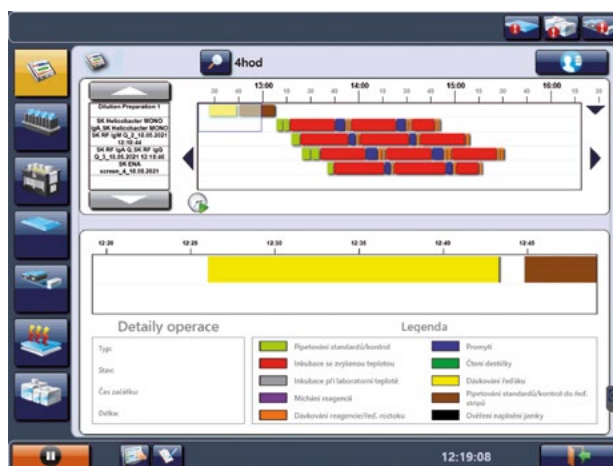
4hod

13:00 14:00 15:00 16:00
30 45 15 30 45 15 30 45 15 30 45 15 30

Dilution Preparation 1

SK Helicobacter MONO IgA_SK Helicobacter MONO

SK RF IgM G_3_10.05.2021 12:10:44

SK RF IgA G_SK RF IgG G_3_10.05.2021 12:10:46

SK ENA screen_4_10.05.2021

12:20 12:25 12:30 12:35 12:40 12:45

Detaily operace

Typ:

Stav:

Čas začátku:

Délka:

Legenda

Pipetování standardů/kontrol

Inkubace se zvýšenou teplotou

Inkubace při laboratorní teplotě

Míchání reagencií

Dávkování reagencie/řed. roztoku

Promytí

Čtení destičky

Dávkování ředěnku

Pipetování standardů/kontrol do řed. stripů

Ověření naplnění jamky

12:19:08